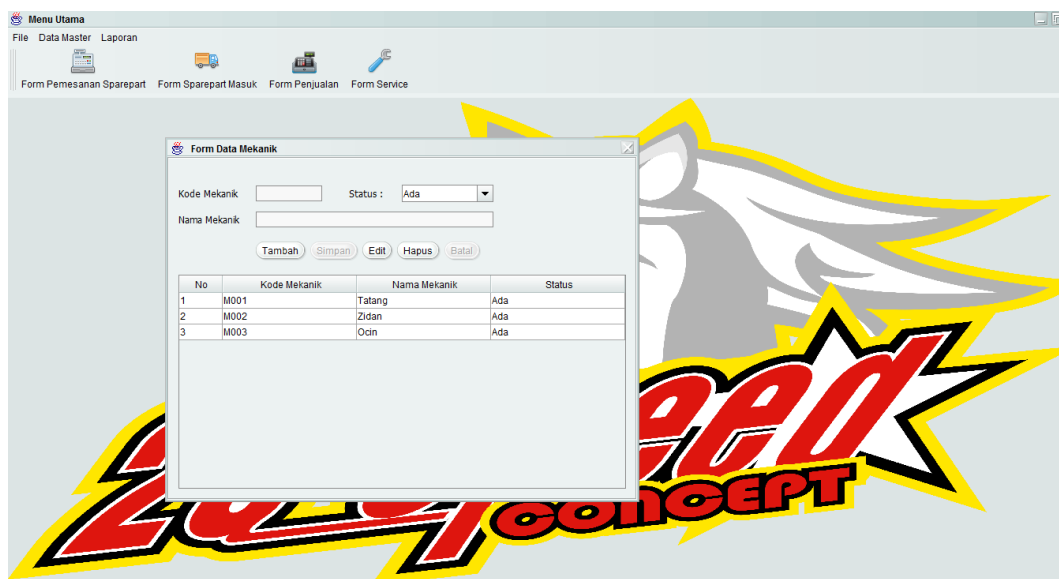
Menu Utama

File Data Master Laporan

Form Pemesanan Sparepart Form Sparepart Masuk Form Penjualan Form Service

Form Data Mekanik

Kode Mekanik Status : Ada

Nama Mekanik

Tambah Simpan Edit Hapus Batal

| No | Kode Mekanik | Nama Mekanik | Status |
|---|---|---|---|
| 1 | M001 | Tatang | Ada |
| 2 | M002 | Zidan | Ada |
| 3 | M003 | Ocin | Ada |

CONCEPT